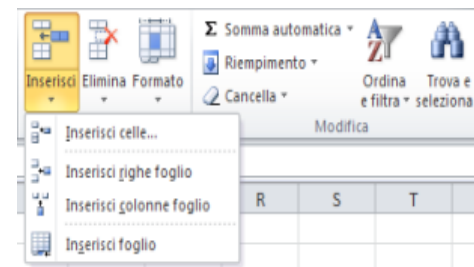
Inserisci Elimina Formato

Σ Somma automatica

Riempimento

Cancella

Ordina e filtra

Trova e seleziona

Modifica

Inserisci celle...

Inserisci righe foglio

Inserisci colonne foglio

Inserisci foglio

R S T